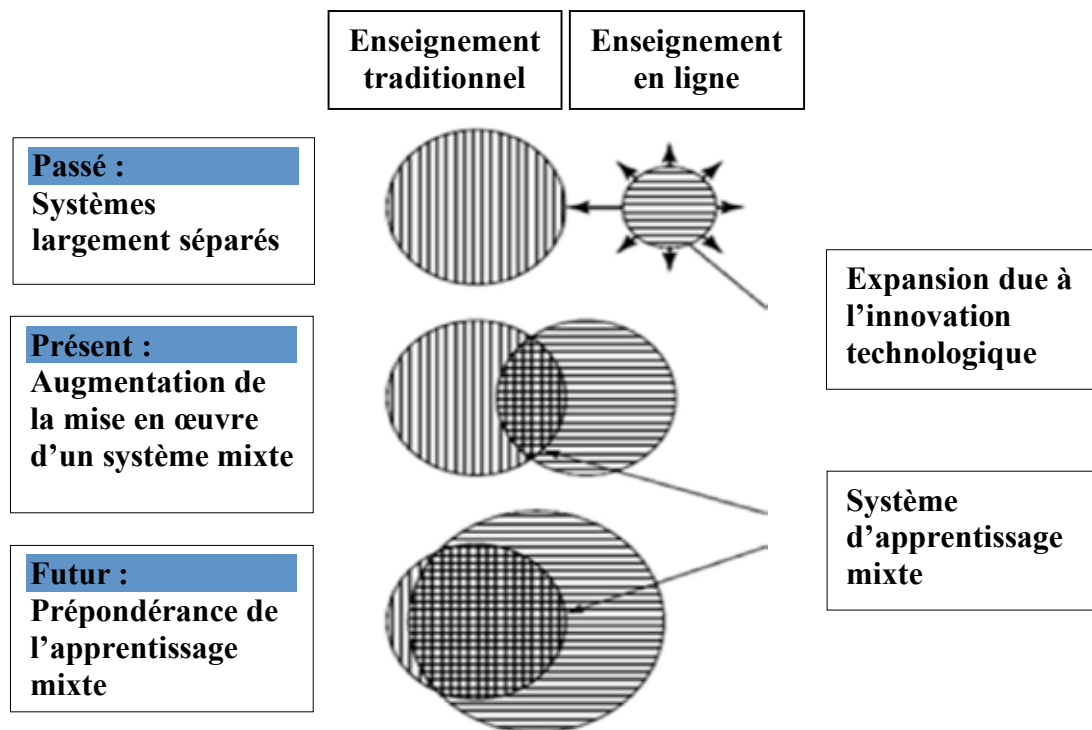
Enseignement traditionnel

Enseignement en ligne

Passé :
Systèmes largement séparés

Présent :
Augmentation de la mise en œuvre d’un système mixte

Futur :
Prépondérance de l’apprentissage mixte

Expansion due à l’innovation technologique

Système d’apprentissage mixte